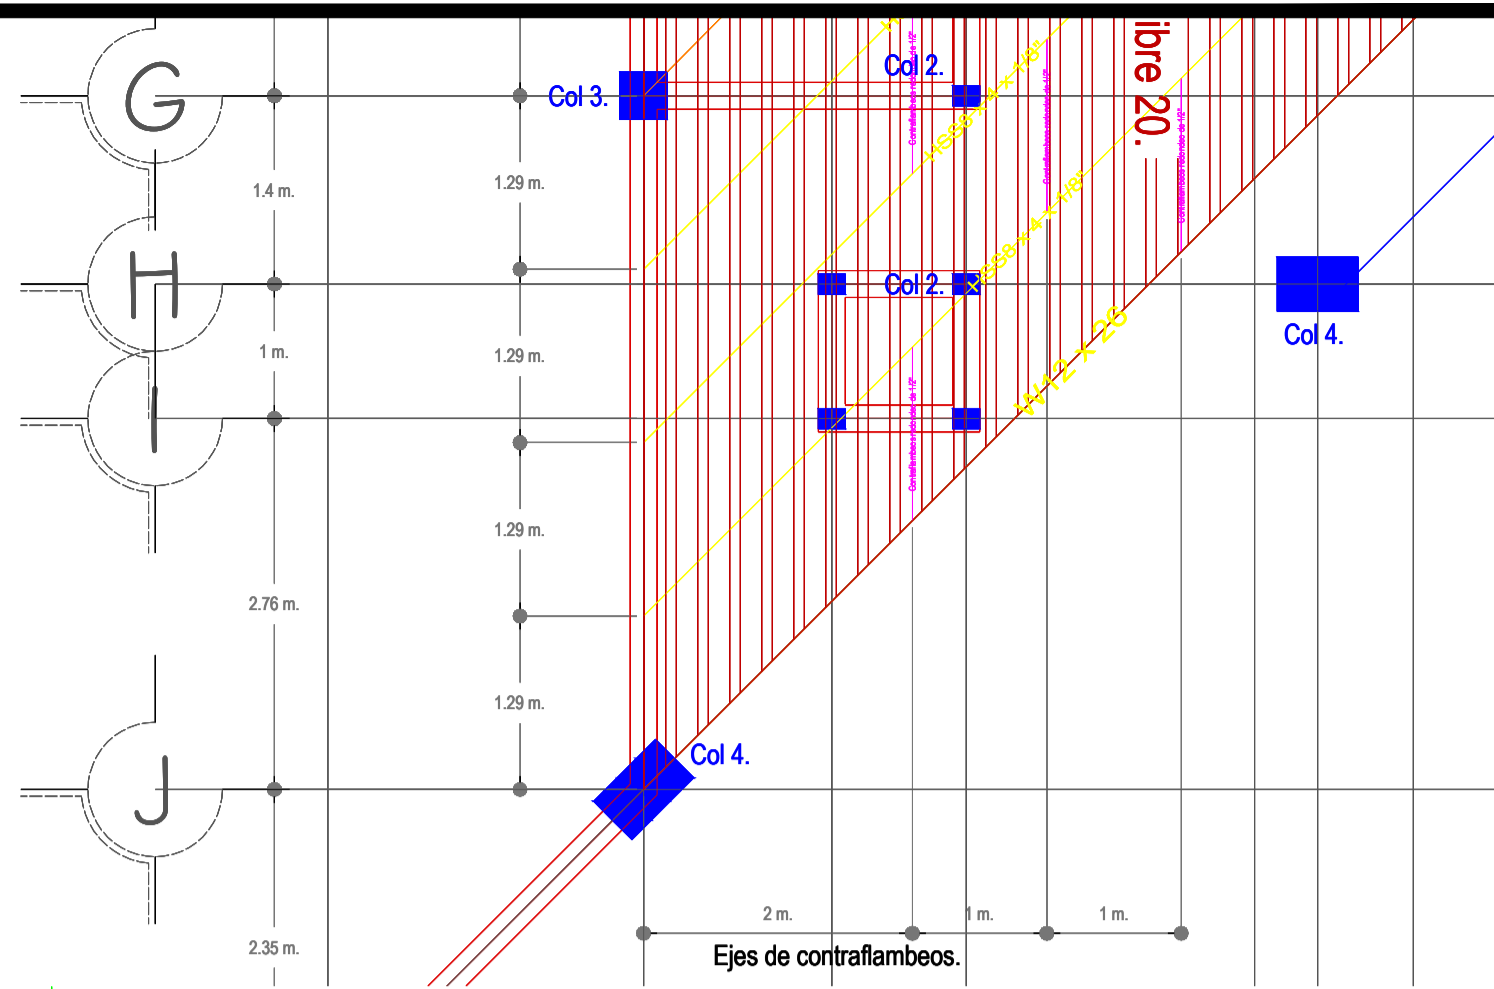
G

H

I

J

1.4 m.

1 m.

2.76 m.

2.35 m.

1.29 m.

1.29 m.

1.29 m.

1.29 m.

Col 3.

Col 2.

Col 2.

Col 4.

Col 4.

HSS8 x 4 x 1/8"

HSS8 x 4 x 1/8"

W12 x 26

ibre 20.

Contraflambeo redondo de 1/2"

Contraflambeo redondo de 1/2"

Contraflambeo redondo de 1/2"

Contraflambeo redondo de 1/2"

Contraflambeo redondo de 1/2"

2 m.

1 m.

1 m.

Ejes de contraflambeos.